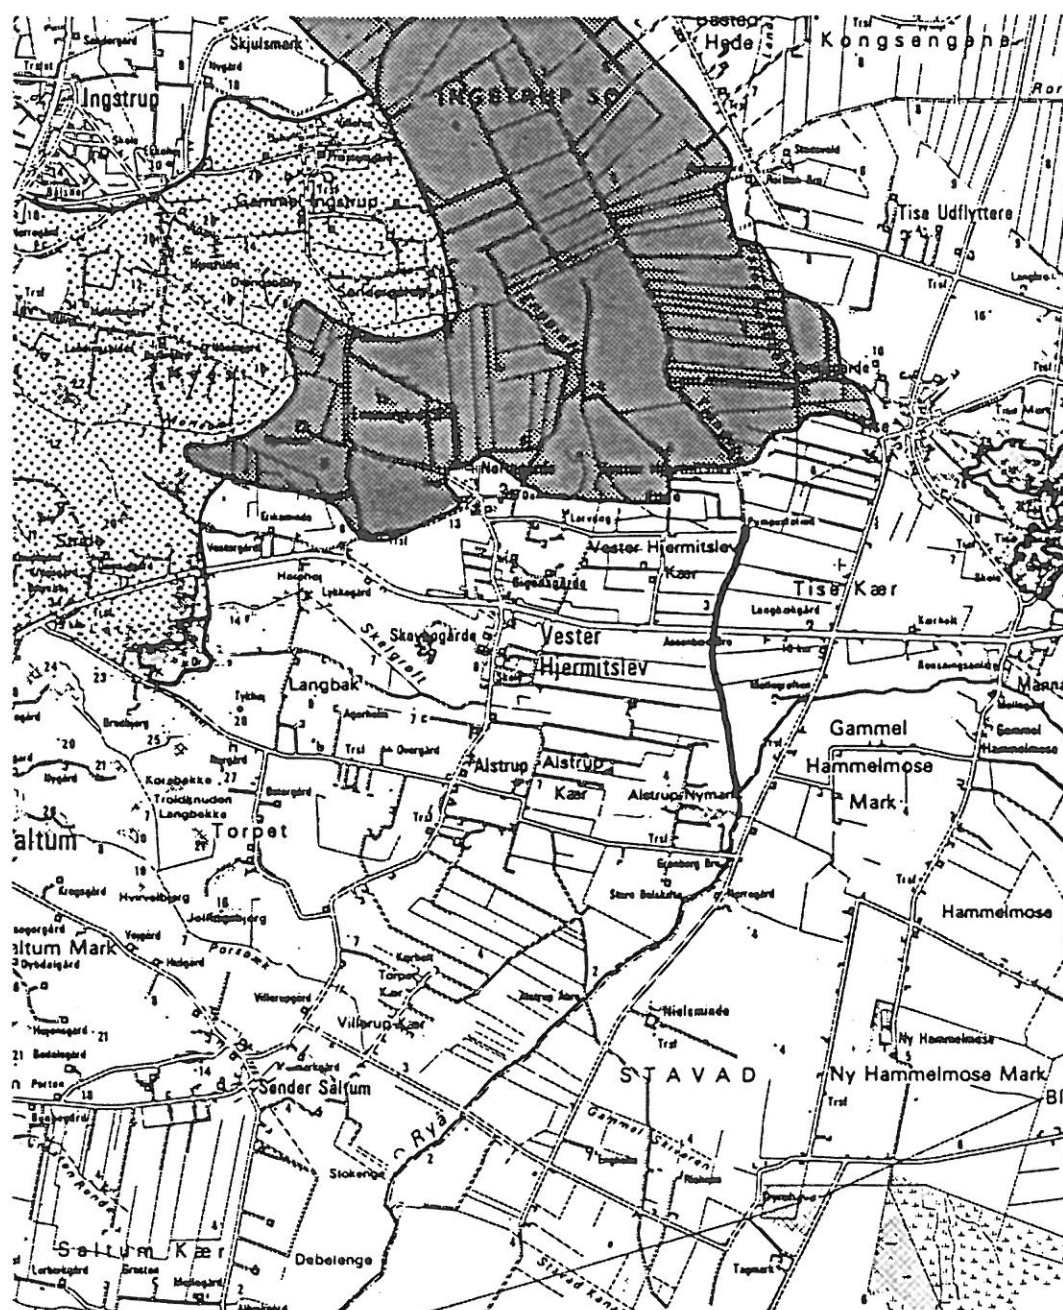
Bastep
Hede
Kongsengene
Skjulsmark
Ingstrup
INGSTRUP SØ
Gammel Ingstrup
Tise Udflyttere
Vester Hjermitslev
Kær
Tise Kær
Vester
Hjermitslev
Skavogårde
Langbak
Skelgrøft
Gammel
Hammelmose
Mark
Alstrup
Alstrup
Kær
Alstrup Nymark
Korsbakke
Troldknuden
Langbakke
Torpet
altum
Hammelmose
altum Mark
Portsmark
Torpet
Kær
Villerup Kær
Sønder Saltum
Nielsmade
STAVAD
Ny Hammelmose
Ny Hammelmose Mark
Ryå
Gammel Skibsgrøft
Stokenge
Saltum Kær
Debelenge
Stavad Kanal
Mannas
Gammel
Hammelmose
Sønderby
Lykkegård
Tise Mark